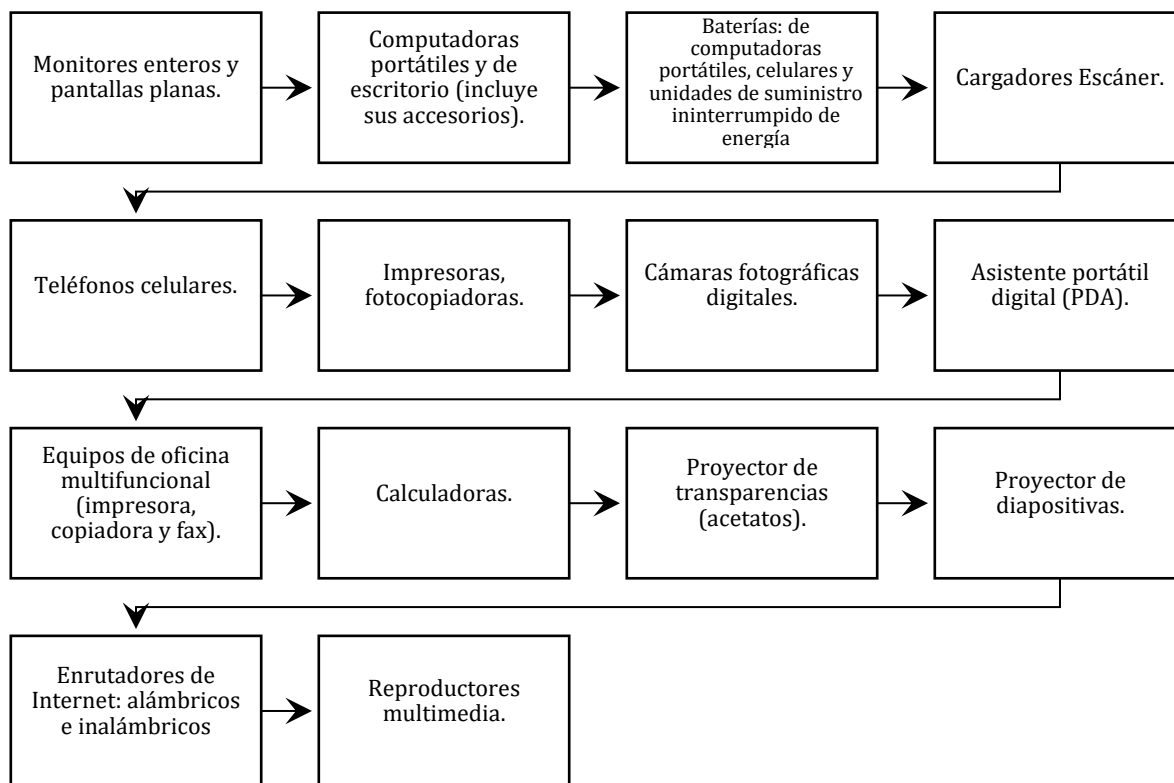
Monitores enteros y pantallas planas.

Computadoras portátiles y de escritorio (incluye sus accesorios).

Baterías: de computadoras portátiles, celulares y unidades de suministro ininterrumpido de energía

Cargadores Escáner.

Teléfonos celulares.

Impresoras, fotocopiadoras.

Cámaras fotográficas digitales.

Asistente portátil digital (PDA).

Equipos de oficina multifuncional (impresora, copiadora y fax).

Calculadoras.

Proyector de transparencias (acetatos).

Proyector de diapositivas.

Enrutadores de Internet: alámbricos e inalámbricos

Reproductores multimedia.